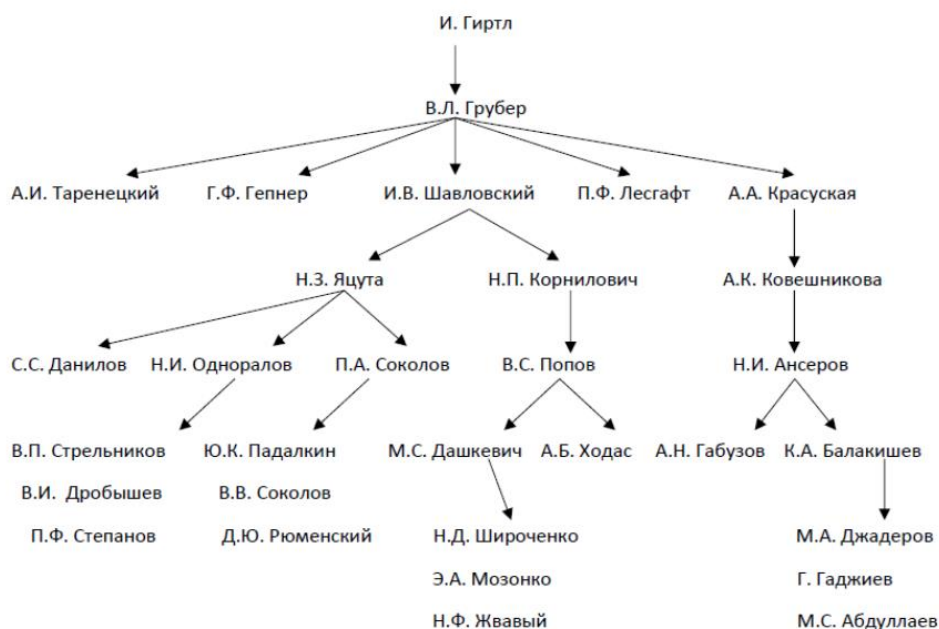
И. Гиртл

В.Л. Грубер

А.И. Таренецкий

Г.Ф. Гепнер

И.В. Шавловский

П.Ф. Лесгафт

А.А. Красуская

Н.З. Яцута

Н.П. Корнилович

А.К. Ковешникова

С.С. Данилов

Н.И. Одноралов

П.А. Соколов

В.С. Попов

Н.И. Ансеров

В.П. Стрельников
В.И. Дробышев
П.Ф. Степанов

Ю.К. Падалкин
В.В. Соколов
Д.Ю. Рюменский

М.С. Дашкевич

А.Б. Ходас

А.Н. Габузов

К.А. Балакишев

Н.Д. Широченко
Э.А. Мозонко
Н.Ф. Жвавый

М.А. Джадеров
Г. Гаджиев
М.С. Абдуллаев